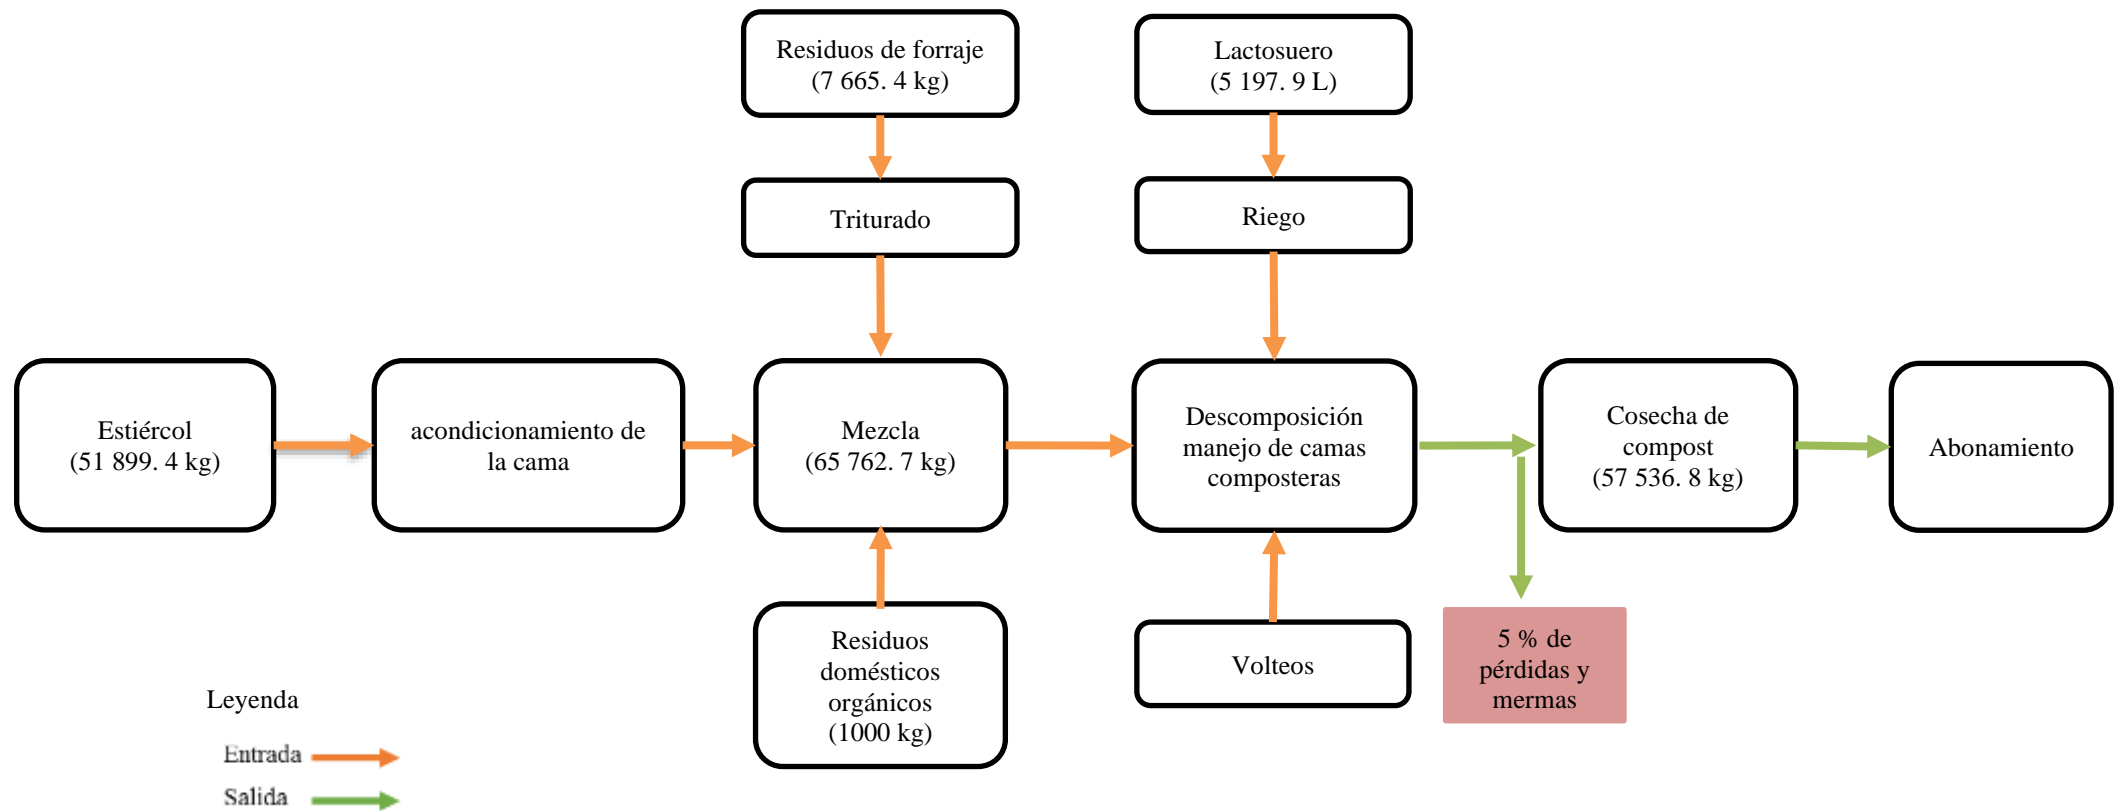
Residuos de forraje (7 665. 4 kg)

Lactosuero (5 197. 9 L)

Triturado

Riego

Estiércol (51 899. 4 kg)

acondicionamiento de la cama

Mezcla (65 762. 7 kg)

Descomposición manejo de camas composteras

Cosecha de compost (57 536. 8 kg)

Abonamiento

Residuos domésticos orgánicos (1000 kg)

Volteos

5 % de pérdidas y mermas

Leyenda

Entrada

Salida